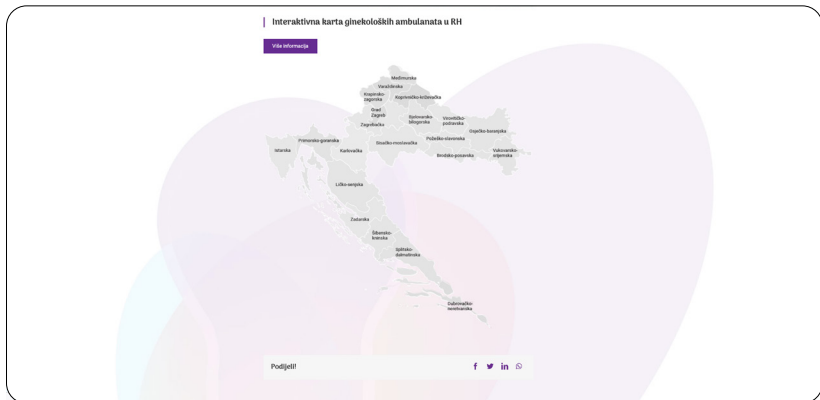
Interaktivna karta ginekoloških ambulanata u RH

Više informacija

Međimurska

Varaždinska

Koprivničko-križevačka

Krapinsko-zagorska

Grad Zagreb

Zagrebačka

Bjelovarsko-bilogorska

Virovitičko-podravska

Osječko-baranjska

Primorsko-goranska

Istarska

Sisačko-moslavačka

Požeško-slavonska

Karlovačka

Brodsko-posavska

Vukovarsko-srijemska

Ličko-senjska

Zadarska

Šibensko-kninska

Splitsko-dalmatinska

Dubrovačko-neretvanska

Podijeli!